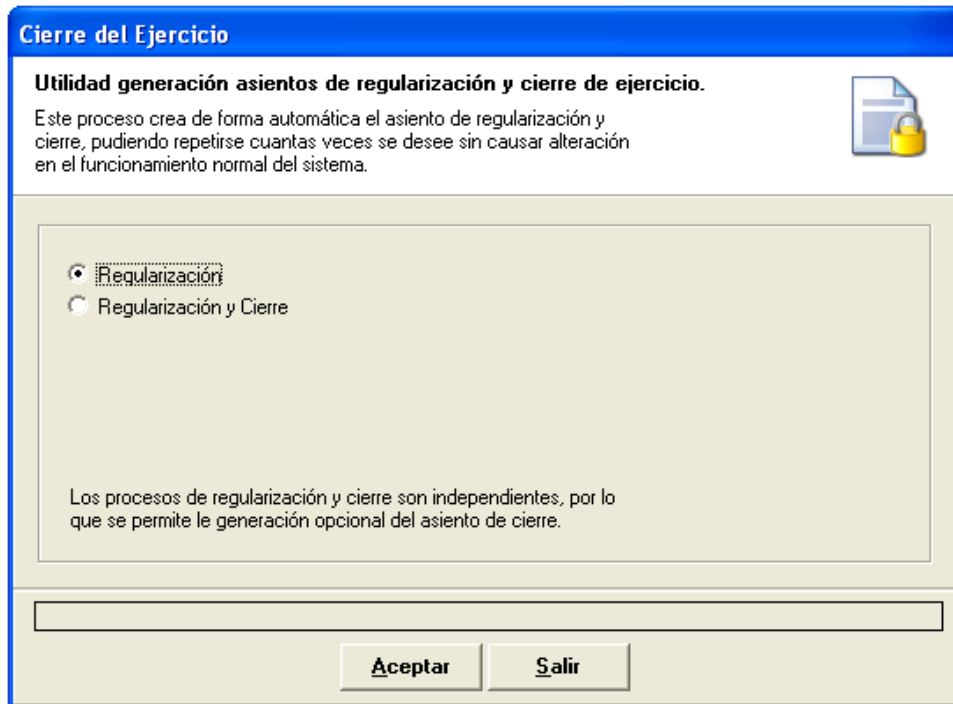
Cierre del Ejercicio

Utilidad generación asientos de regularización y cierre de ejercicio.

Este proceso crea de forma automática el asiento de regularización y cierre, pudiendo repetirse cuantas veces se desee sin causar alteración en el funcionamiento normal del sistema.

Regularización

Regularización y Cierre

Los procesos de regularización y cierre son independientes, por lo que se permite le generación opcional del asiento de cierre.

Aceptar

Salir